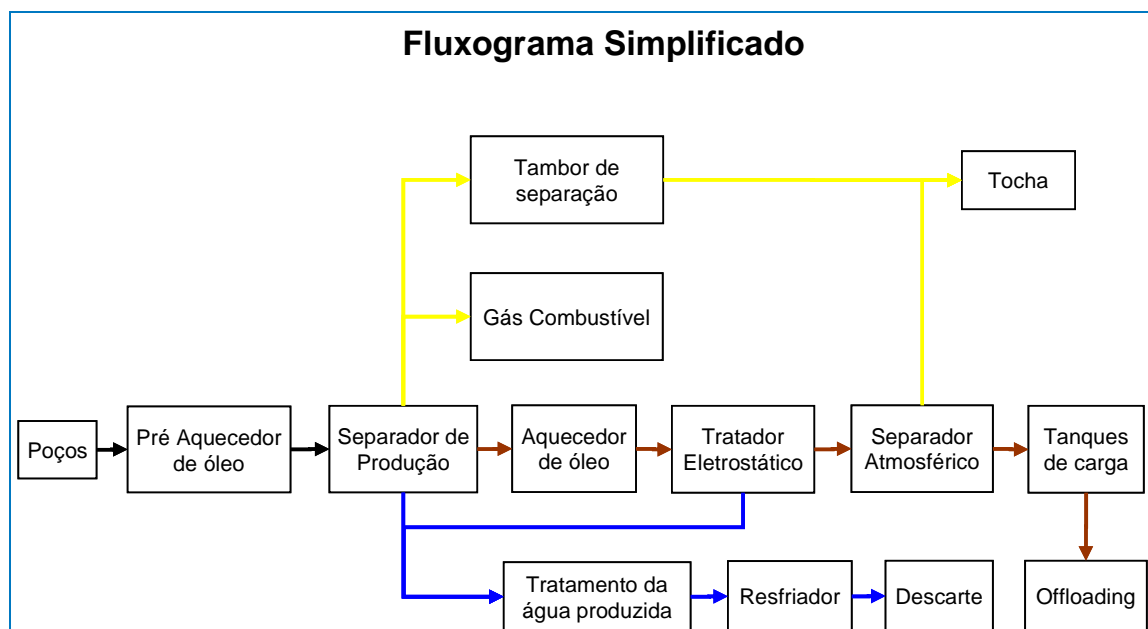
Fluxograma Simplificado

Tambor de separação

Tocha

Gás Combustível

Poços

Pré Aquecedor de óleo

Separador de Produção

Aquecedor de óleo

Tratador Eletrostático

Separador Atmosférico

Tanques de carga

Tratamento da água produzida

Resfriador

Descarte

Offloading